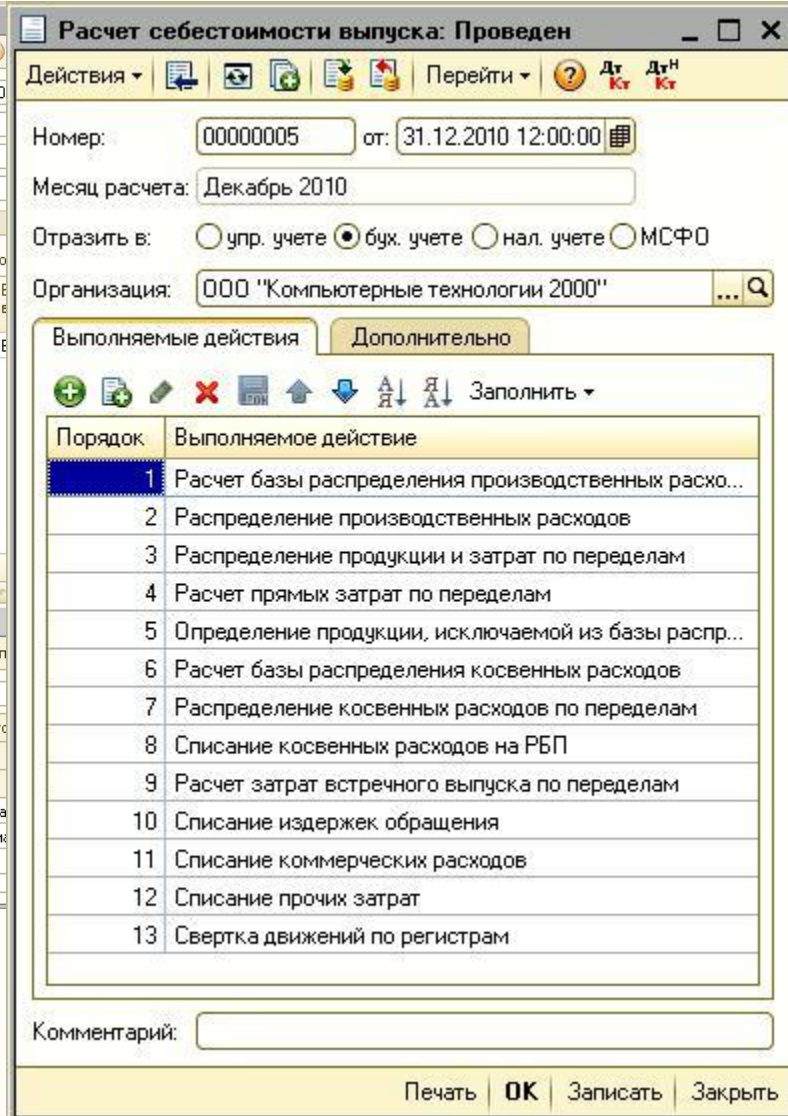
Расчет себестоимости выпуска: Проведен

Действия ▾ | Перейти ▾ | Дт Кт | Дт Кт н

Номер: 00000005 от: 31.12.2010 12:00:00

Месяц расчета: Декабрь 2010

Отразить в: упр. учете бух. учете нал. учете МСФО

Организация: ООО "Компьютерные технологии 2000"

Выполняемые действия | Дополнительно

Заполнить ▾

| Порядок | Выполняемое действие |
|---|---|
| 1 | Расчет базы распределения производственных расхо... |
| 2 | Распределение производственных расходов |
| 3 | Распределение продукции и затрат по переделам |
| 4 | Расчет прямых затрат по переделам |
| 5 | Определение продукции, исключаемой из базы распр... |
| 6 | Расчет базы распределения косвенных расходов |
| 7 | Распределение косвенных расходов по переделам |
| 8 | Списание косвенных расходов на РБП |
| 9 | Расчет затрат встречного выпуска по переделам |
| 10 | Списание издержек обращения |
| 11 | Списание коммерческих расходов |
| 12 | Списание прочих затрат |
| 13 | Свертка движений по регистрам |

Комментарий:

Печать | OK | Записать | Закрыть